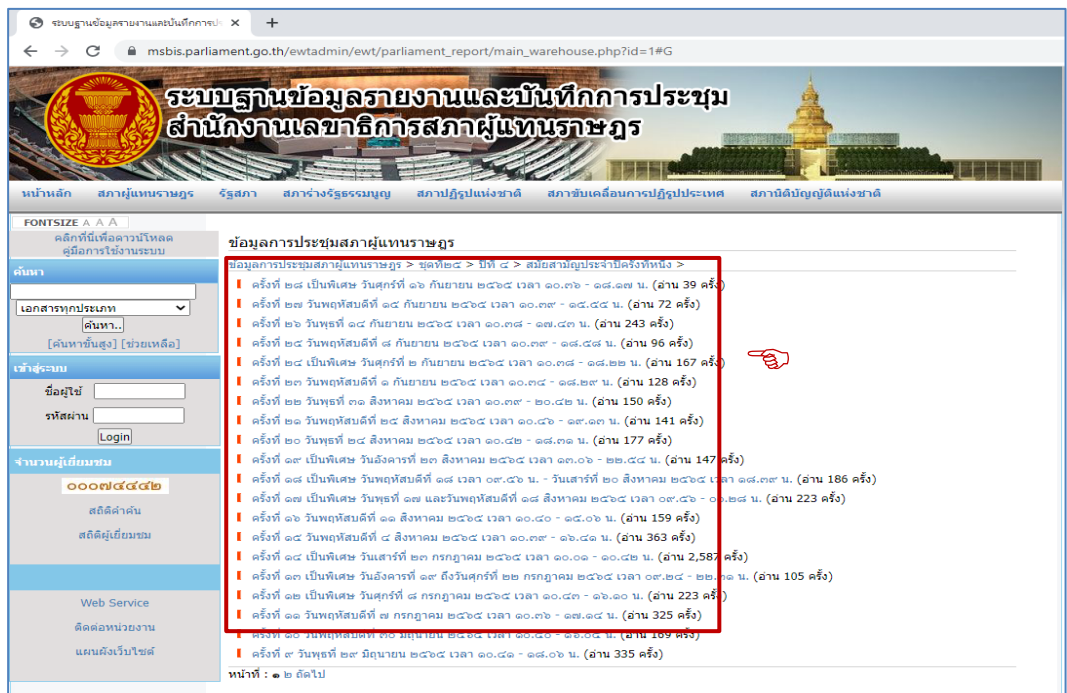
ระบบฐานข้อมูลรายงานและบันทึกการประชุม
msbis.parliament.go.th/ewtadmin/ewt/parliament_report/main_warehouse.php?id=1#G

ระบบฐานข้อมูลรายงานและบันทึกการประชุม
สำนักงานเลขาธิการสภาผู้แทนราษฎร

หน้าหลัก สภาผู้แทนราษฎร รัฐสภา สภาร่างรัฐธรรมนูญ สภาปฏิรูปแห่งชาติ สภาขับเคลื่อนการปฏิรูปประเทศ สภานิติบัญญัติแห่งชาติ

FONTSIZE A A A
คลิกที่นี่เพื่อดาวน์โหลด คู่มือการใช้งานระบบ

ค้นหา
เอกสารทุกประเภท
ค้นหา..
[ค้นหาขั้นสูง] [ช่วยเหลือ]

เข้าสู่ระบบ
ชื่อผู้ใช้
รหัสผ่าน
Login

จำนวนผู้เยี่ยมชม
๐๐๐๗๔๔๔๒
สถิติคำค้น
สถิติผู้เยี่ยมชม

Web Service
ติดต่อหน่วยงาน
แผนผังเว็บไซต์

ข้อมูลการประชุมสภาผู้แทนราษฎร
ข้อมูลการประชุมสภาผู้แทนราษฎร > ชุดที่๒๕ > ปีที่ ๔ > สมัยสามัญประจำปีครั้งที่หนึ่ง >
ครั้งที่ ๒๘ เป็นพิเศษ วันศุกร์ที่ ๑๐ กันยายน ๒๕๖๔ เวลา ๑๐.๓๖ - ๑๘.๑๗ น. (อ่าน 39 ครั้ง)
ครั้งที่ ๒๗ วันพฤหัสบดีที่ ๑๕ กันยายน ๒๕๖๔ เวลา ๑๐.๓๙ - ๑๕.๕๕ น. (อ่าน 72 ครั้ง)
ครั้งที่ ๒๖ วันพุธที่ ๑๔ กันยายน ๒๕๖๔ เวลา ๑๐.๓๘ - ๑๗.๔๓ น. (อ่าน 243 ครั้ง)
ครั้งที่ ๒๕ วันพฤหัสบดีที่ ๘ กันยายน ๒๕๖๔ เวลา ๑๐.๓๙ - ๑๘.๕๘ น. (อ่าน 96 ครั้ง)
ครั้งที่ ๒๔ เป็นพิเศษ วันศุกร์ที่ ๒ กันยายน ๒๕๖๔ เวลา ๑๐.๓๘ - ๑๘.๒๒ น. (อ่าน 167 ครั้ง)
ครั้งที่ ๒๓ วันพฤหัสบดีที่ ๑ กันยายน ๒๕๖๔ เวลา ๑๐.๓๔ - ๑๘.๒๙ น. (อ่าน 128 ครั้ง)
ครั้งที่ ๒๒ วันพุธที่ ๓๑ สิงหาคม ๒๕๖๔ เวลา ๑๐.๓๙ - ๒๐.๔๒ น. (อ่าน 150 ครั้ง)
ครั้งที่ ๒๑ วันพฤหัสบดีที่ ๒๕ สิงหาคม ๒๕๖๔ เวลา ๑๐.๔๖ - ๑๙.๓๓ น. (อ่าน 141 ครั้ง)
ครั้งที่ ๒๐ วันพุธที่ ๒๔ สิงหาคม ๒๕๖๔ เวลา ๑๐.๔๒ - ๑๘.๓๑ น. (อ่าน 177 ครั้ง)
ครั้งที่ ๑๙ เป็นพิเศษ วันอังคารที่ ๒๓ สิงหาคม ๒๕๖๔ เวลา ๑๓.๐๖ - ๒๒.๕๔ น. (อ่าน 147 ครั้ง)
ครั้งที่ ๑๘ เป็นพิเศษ วันพฤหัสบดีที่ ๑๘ เวลา ๐๙.๕๖ น. - วันเสาร์ที่ ๒๐ สิงหาคม ๒๕๖๔ เวลา ๑๘.๓๙ น. (อ่าน 186 ครั้ง)
ครั้งที่ ๑๗ เป็นพิเศษ วันพุธที่ ๑๗ และวันพฤหัสบดีที่ ๑๘ สิงหาคม ๒๕๖๔ เวลา ๐๙.๕๖ - ๐๖.๒๘ น. (อ่าน 223 ครั้ง)
ครั้งที่ ๑๖ วันพฤหัสบดีที่ ๑๑ สิงหาคม ๒๕๖๔ เวลา ๑๐.๔๐ - ๑๕.๐๖ น. (อ่าน 159 ครั้ง)
ครั้งที่ ๑๕ วันพฤหัสบดีที่ ๔ สิงหาคม ๒๕๖๔ เวลา ๑๐.๓๙ - ๑๖.๔๑ น. (อ่าน 363 ครั้ง)
ครั้งที่ ๑๔ เป็นพิเศษ วันเสาร์ที่ ๒๓ กรกฎาคม ๒๕๖๔ เวลา ๑๐.๐๑ - ๑๐.๔๒ น. (อ่าน 2,587 ครั้ง)
ครั้งที่ ๑๓ เป็นพิเศษ วันอังคารที่ ๑๙ ถึงวันศุกร์ที่ ๒๒ กรกฎาคม ๒๕๖๔ เวลา ๐๙.๒๔ - ๒๒.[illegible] น. (อ่าน 105 ครั้ง)
ครั้งที่ ๑๒ เป็นพิเศษ วันศุกร์ที่ ๘ กรกฎาคม ๒๕๖๔ เวลา ๑๐.๔๓ - ๑๖.๑๐ น. (อ่าน 223 ครั้ง)
ครั้งที่ ๑๑ วันพฤหัสบดีที่ ๗ กรกฎาคม ๒๕๖๔ เวลา ๑๐.๓๖ - ๑๗.๑๔ น. (อ่าน 325 ครั้ง)
ครั้งที่ ๑๐ วันพฤหัสบดีที่ ๓๐ มิถุนายน ๒๕๖๔ เวลา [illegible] น. (อ่าน 169 ครั้ง)
ครั้งที่ ๙ วันพุธที่ ๒๙ มิถุนายน ๒๕๖๔ เวลา ๑๐.๔๑ - ๑๘.๐๖ น. (อ่าน 335 ครั้ง)
หน้าที่ : ๑ ๒ ถัดไป